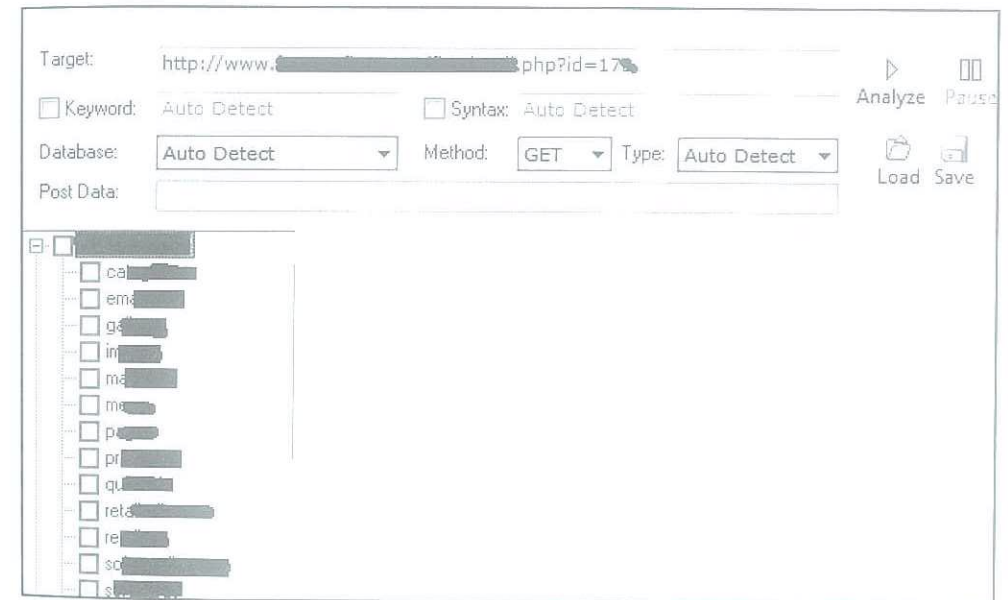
Target: http://www.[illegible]php?id=17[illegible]

Analyze Pause

Keyword: Auto Detect

Syntax: Auto Detect

Database: Auto Detect

Method: GET

Type: Auto Detect

Load Save

Post Data:

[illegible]

ca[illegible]

ema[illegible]

ga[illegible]

in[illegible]

ma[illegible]

me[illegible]

pa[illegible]

pr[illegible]

qu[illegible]

reta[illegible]

re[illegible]

so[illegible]

s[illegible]